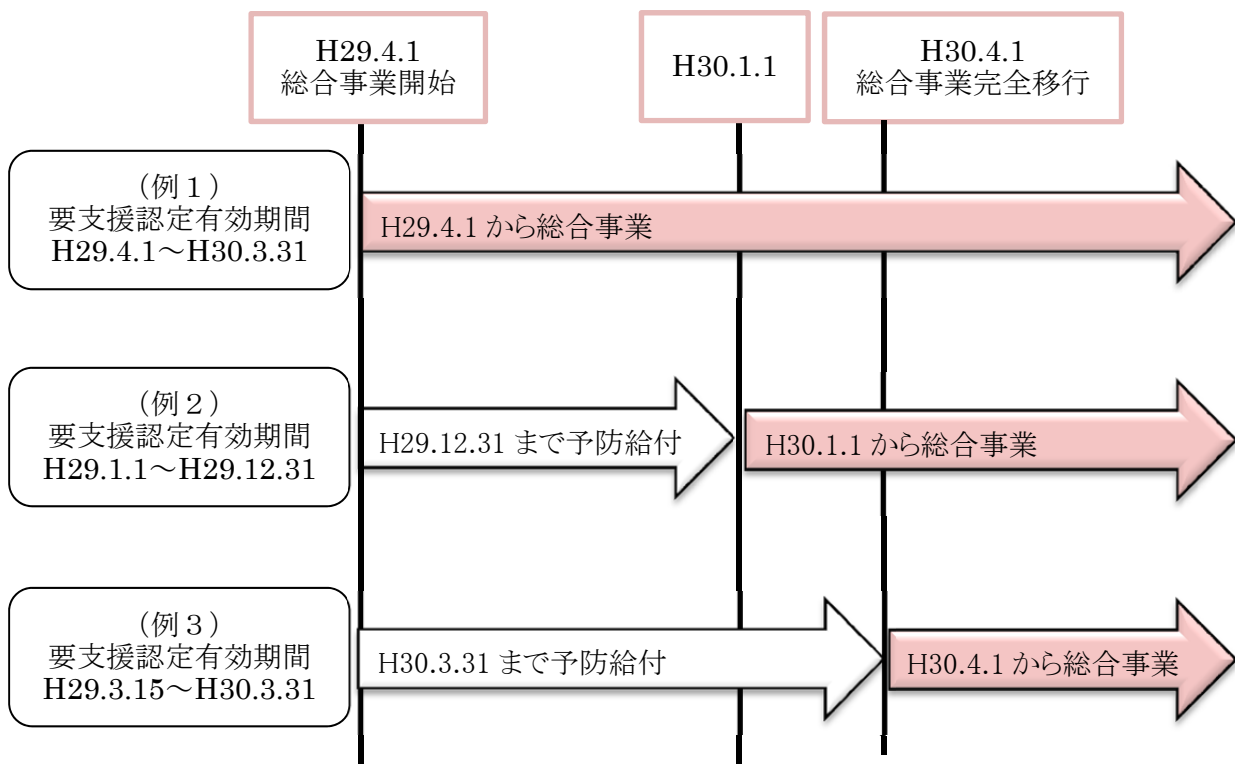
H29.4.1
総合事業開始

H30.1.1

H30.4.1
総合事業完全移行

（例１）
要支援認定有効期間
H29.4.1～H30.3.31

H29.4.1 から総合事業

（例２）
要支援認定有効期間
H29.1.1～H29.12.31

H29.12.31 まで予防給付

H30.1.1 から総合事業

（例３）
要支援認定有効期間
H29.3.15～H30.3.31

H30.3.31 まで予防給付

H30.4.1 から総合事業